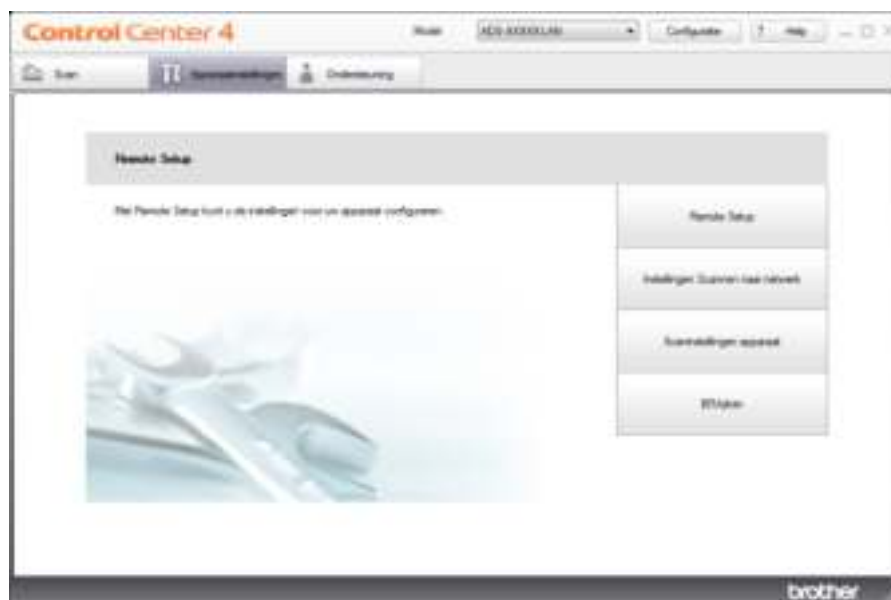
Control Center 4

Model ADS-XXXXXUW Configuratie ? Help

Scan Apparaatinstellingen Ondersteuning

Remote Setup

Met Remote Setup kunt u de instellingen voor uw apparaat configureren.

Remote Setup

Instellingen Scannen naar netwerk

Scaninstellingen apparaat

BRAdmin

brother